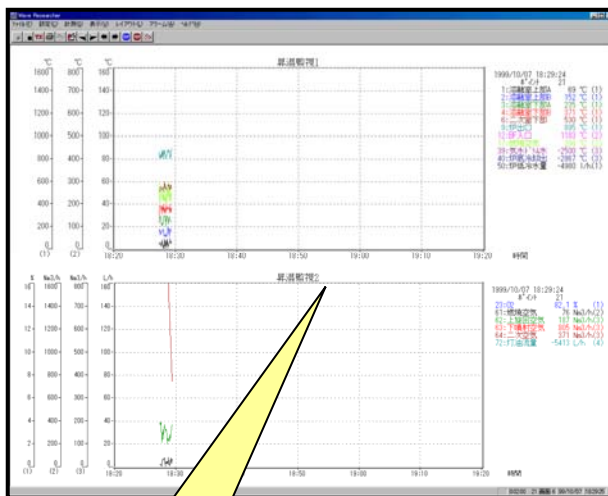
Wave Researcher

ファイル(F) 設定(S) 表示(V) レイアウト(L) アラーム(A) ヘルプ(H)

昇温監視1

℃ ℃ ℃
1600 800 160
1400 700 140
1200 600 120
1000 500 100
800 400 80
600 300 60
400 200 40
200 100 20
0 0 0
(1) (2)

18:20 18:30 18:40 18:50 19:00 19:10 19:20 時間

1999/10/07 18:29:24
ポイント 21
1:溶融室上部A 69 ℃ (1)
2:溶融室上部B 752 ℃ (1)
3:溶融室下部A 225 ℃ (1)
4:溶融室下部B 530 ℃ (1)
5:二次室下部 530 ℃ (1)
6:炉出口 895 ℃ (1)
11:炉主口 1180 ℃ (2)
39:気水ドレン -2520 ℃ (1)
40:炉底冷却水 -2867 ℃ (1)
50:炉底水水量 -4980 L/h (1)

昇温監視2

% Nm3/h Nm3/h L/h
16 1600 800 160
14 1400 700 140
12 1200 600 120
10 1000 500 100
8 800 400 80
6 600 300 60
4 400 200 40
2 200 100 20
0 0 0 0
(1) (2) (3)

18:20 18:30 18:40 18:50 19:00 19:10 19:20 時間

1999/10/07 18:29:24
ポイント 21
22:O2 82.1 % (1)
61:燃焼空気 76 Nm3/h(2)
62:上羽口空気 187 Nm3/h(3)
63:下羽口空気 805 Nm3/h(3)
64:二次空気 371 Nm3/h(3)
72:灯油流量 -5413 L/h (4)